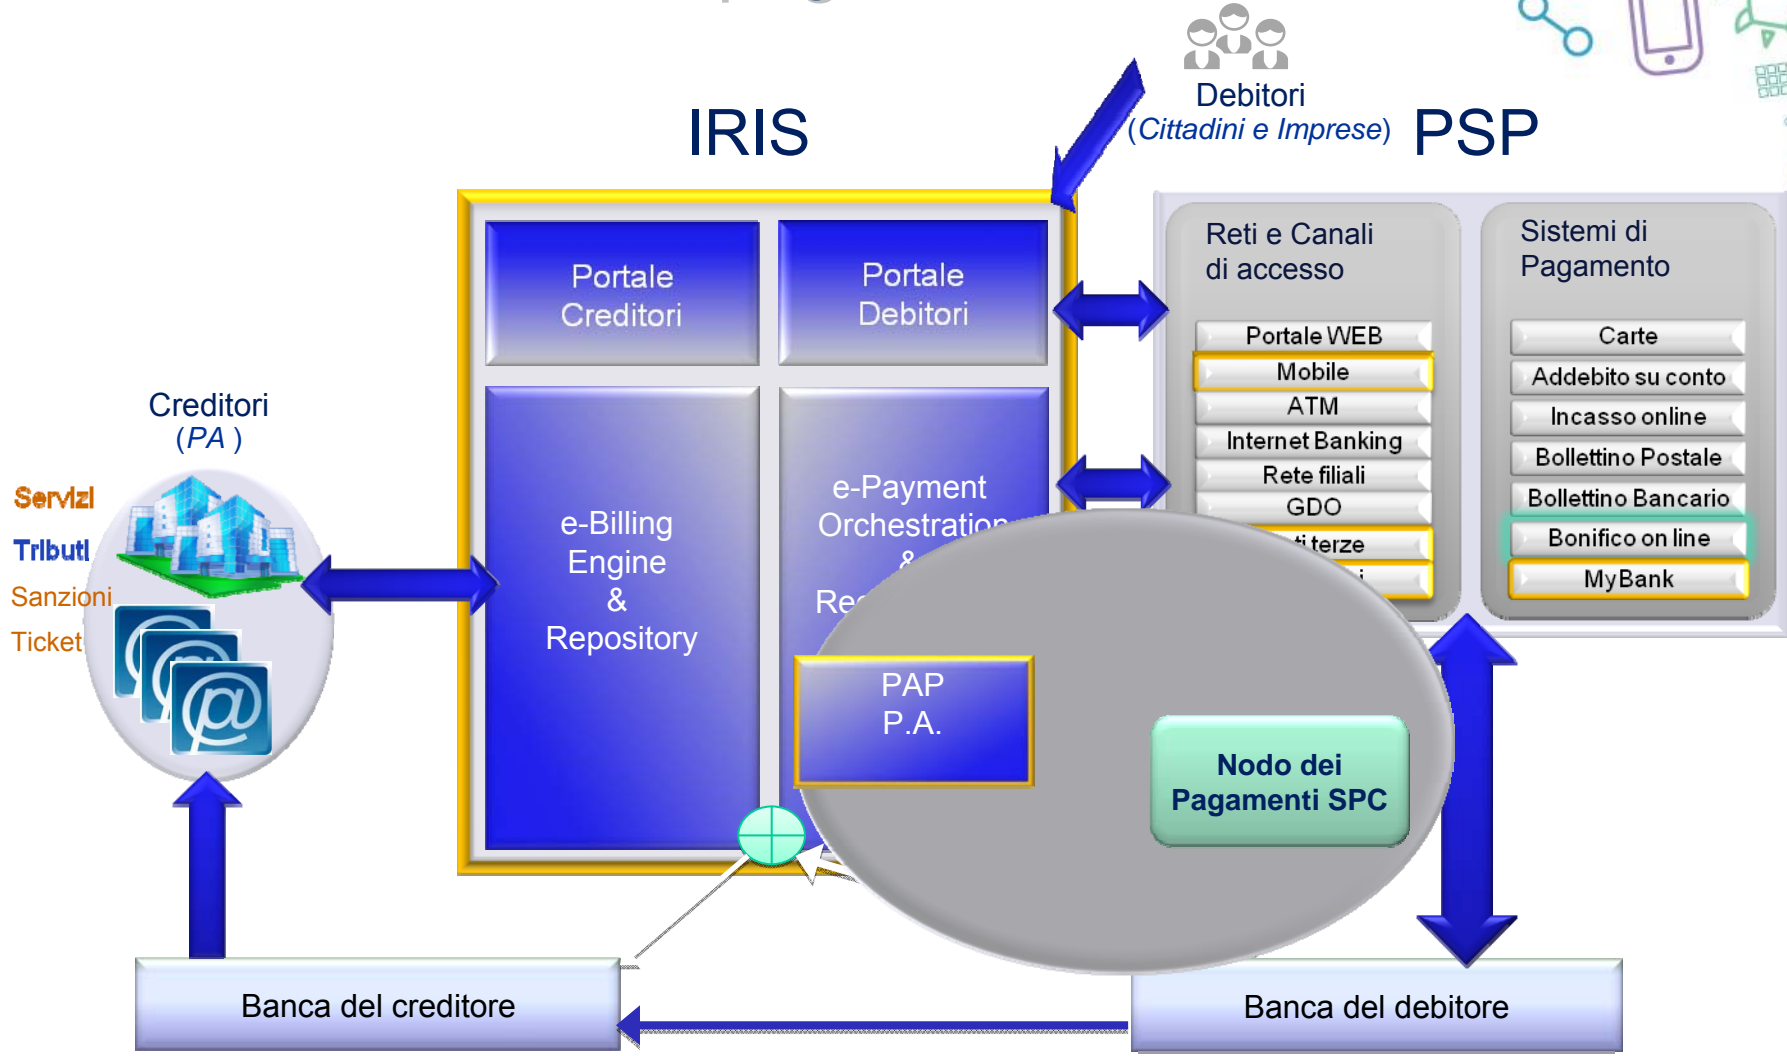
Debitori
(Cittadini e Imprese)

IRIS

PSP

Portale Creditori

Portale Debitori

e-Billing Engine & Repository

e-Payment Orchestration & Re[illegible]

PAP P.A.

Nodo dei Pagamenti SPC

Reti e Canali di accesso

Portale WEB
Mobile
ATM
Internet Banking
Rete filiali
GDO
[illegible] terze
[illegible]

Sistemi di Pagamento

Carte
Addebito su conto
Incasso online
Bollettino Postale
Bollettino Bancario
Bonifico on line
MyBank

Creditori
(PA )

Servizi
Tributi
Sanzioni
Ticket

Banca del creditore

Banca del debitore